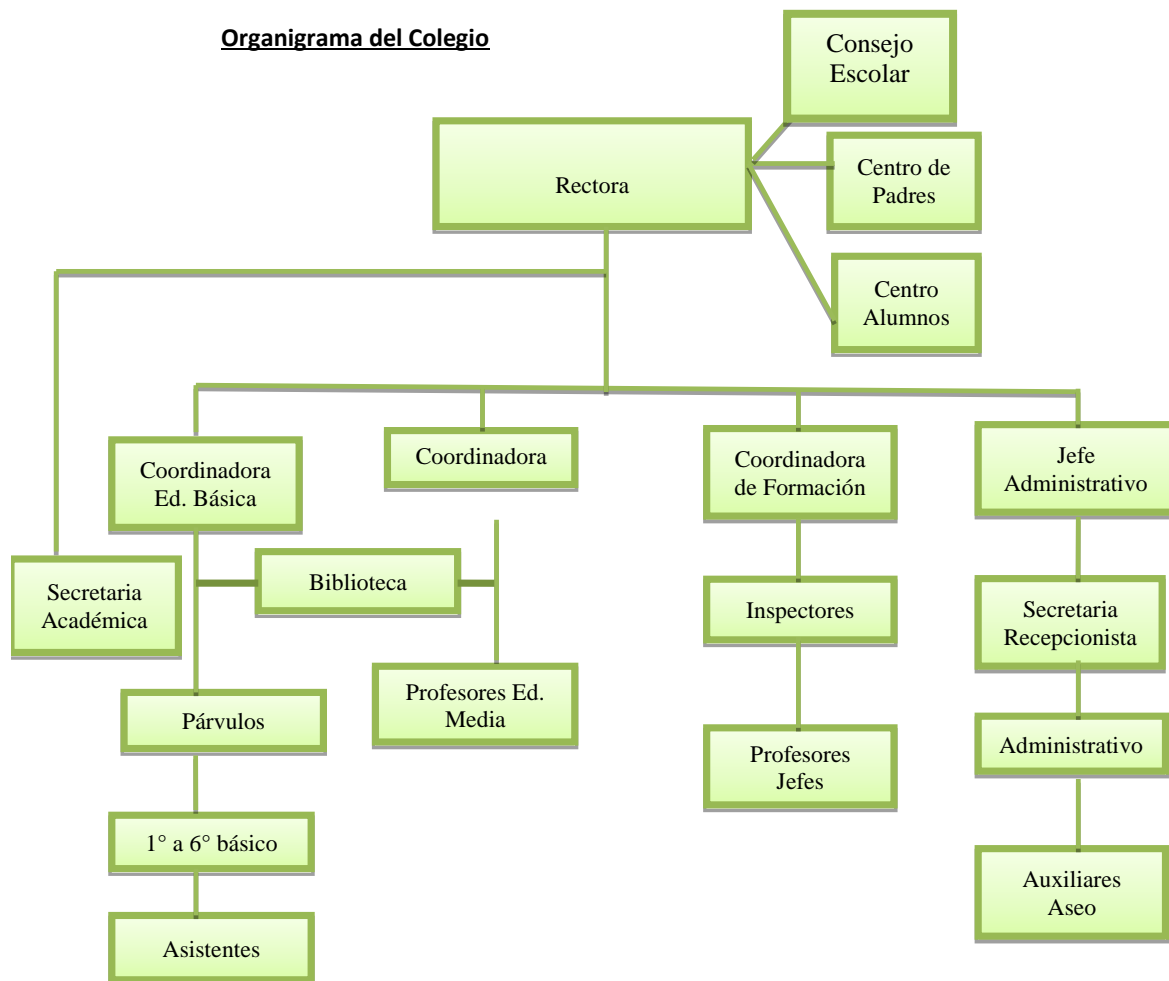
Organigrama del Colegio

Consejo Escolar

Rectora

Centro de Padres

Centro Alumnos

Coordinadora Ed. Básica

Coordinadora

Coordinadora de Formación

Jefe Administrativo

Secretaria Académica

Biblioteca

Inspectores

Secretaria Recepcionista

Párvulos

Profesores Ed. Media

Profesores Jefes

Administrativo

1° a 6° básico

Auxiliares Aseo

Asistentes